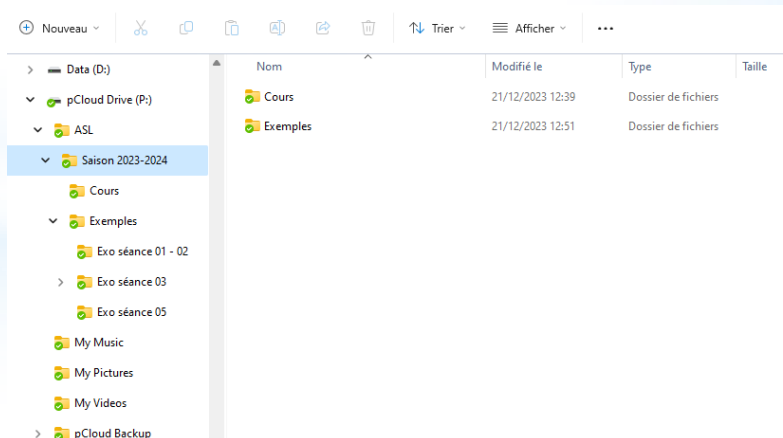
Nouveau

Trier

Afficher

...

Data (D:)

pCloud Drive (P:)

ASL

Saison 2023-2024

Cours

Exemples

Exo séance 01 - 02

Exo séance 03

Exo séance 05

My Music

My Pictures

My Videos

pCloud Backup

| Nom | Modifié le | Type | Taille |
|---|---|---|---|
| Cours | 21/12/2023 12:39 | Dossier de fichiers | |
| Exemples | 21/12/2023 12:51 | Dossier de fichiers | |